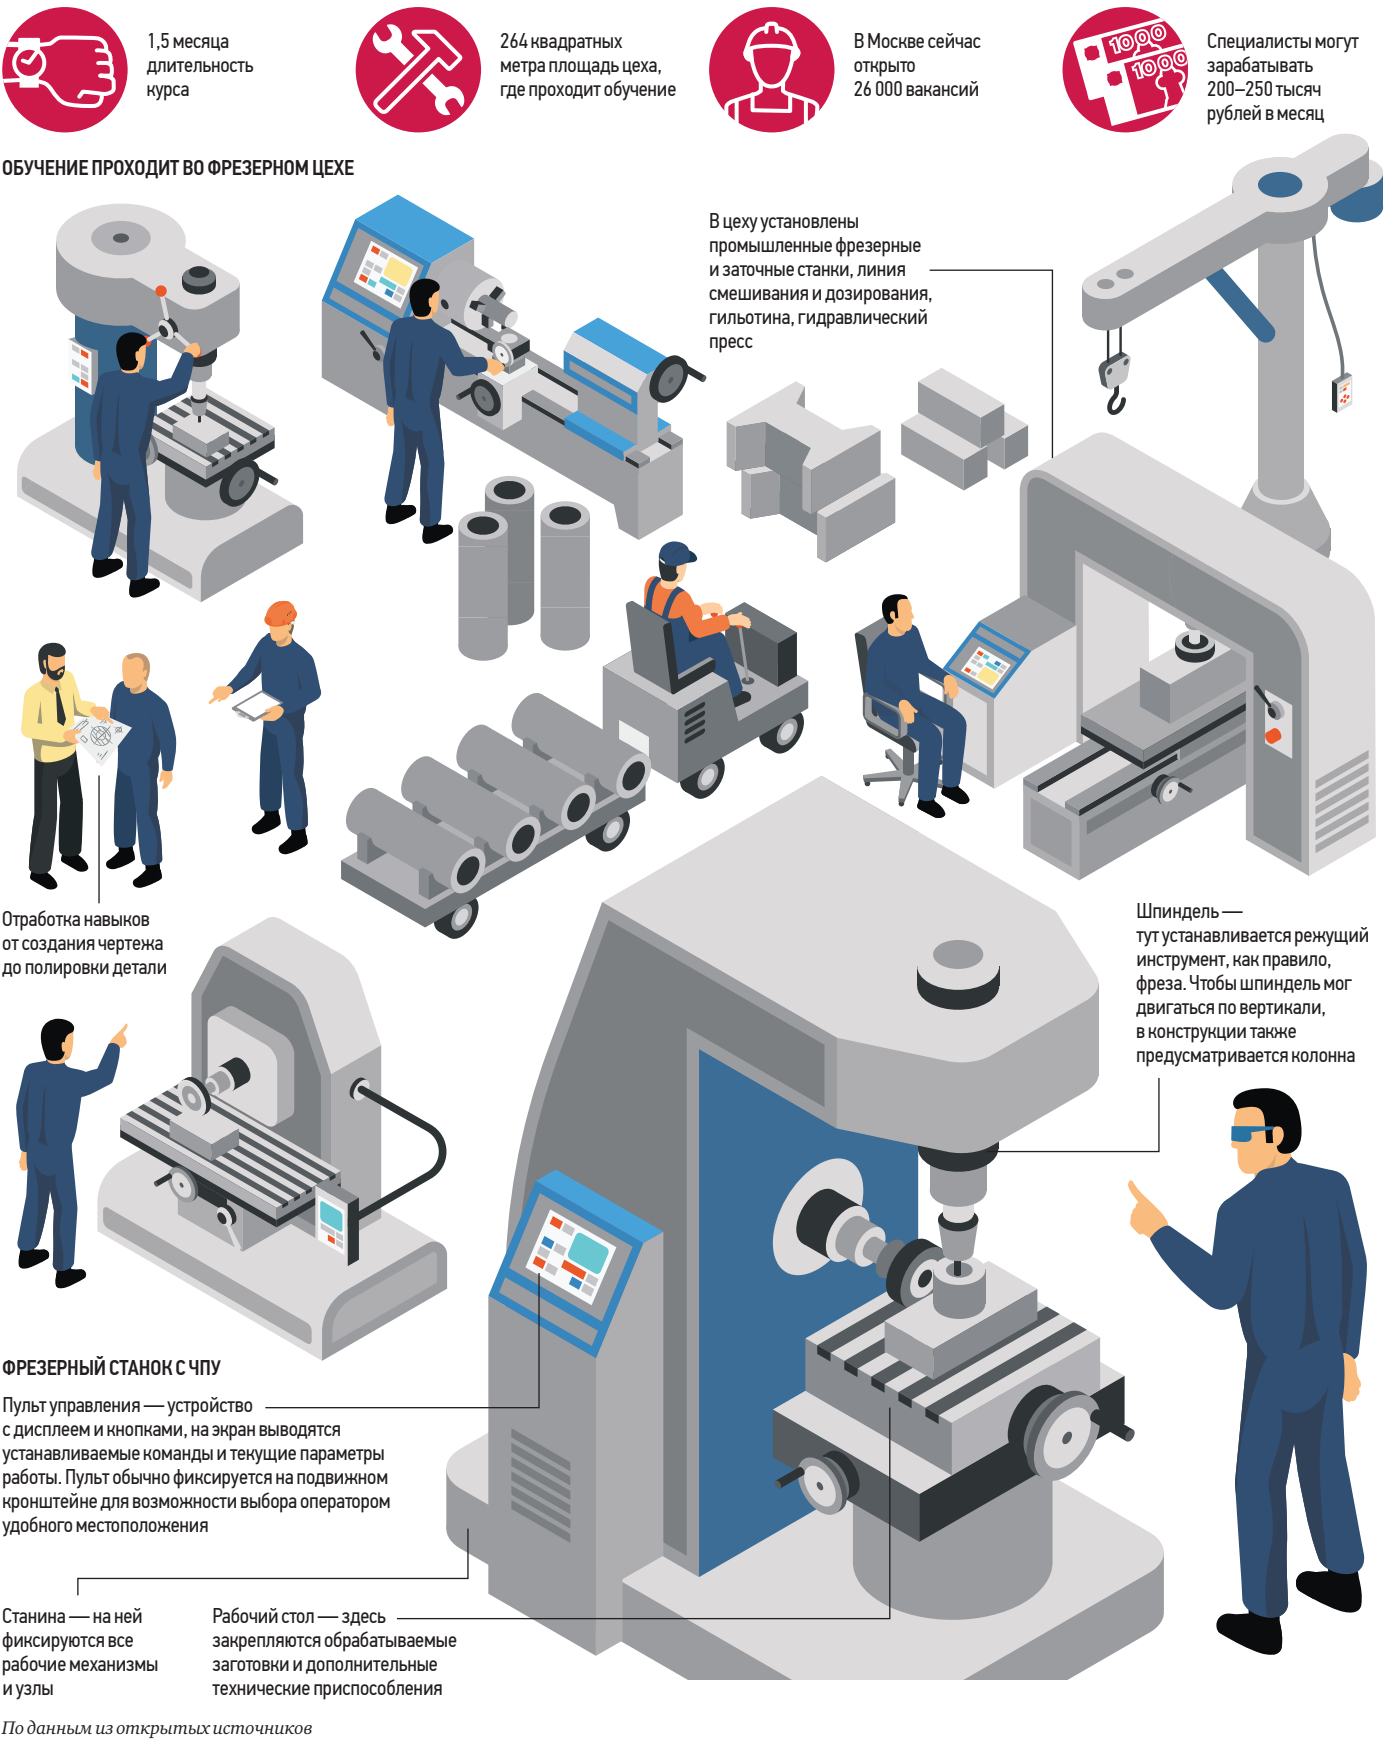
1,5 месяца длительность курса

264 квадратных метра площадь цеха, где проходит обучение

В Москве сейчас открыто 26 000 вакансий

1000
1000

Специалисты могут зарабатывать 200–250 тысяч рублей в месяц

ОБУЧЕНИЕ ПРОХОДИТ ВО ФРЕЗЕРНОМ ЦЕХЕ

В цеху установлены промышленные фрезерные и заточные станки, линия смешивания и дозирования, гильотина, гидравлический пресс

Отработка навыков от создания чертежа до полировки детали

Шпиндель — тут устанавливается режущий инструмент, как правило, фреза. Чтобы шпиндель мог двигаться по вертикали, в конструкции также предусматривается колонна

ФРЕЗЕРНЫЙ СТАНОК С ЧПУ

Пульт управления — устройство с дисплеем и кнопками, на экран выводятся устанавливаемые команды и текущие параметры работы. Пульт обычно фиксируется на подвижном кронштейне для возможности выбора оператором удобного местоположения

Станина — на ней фиксируются все рабочие механизмы и узлы

Рабочий стол — здесь закрепляются обрабатываемые заготовки и дополнительные технические приспособления

По данным из открытых источников